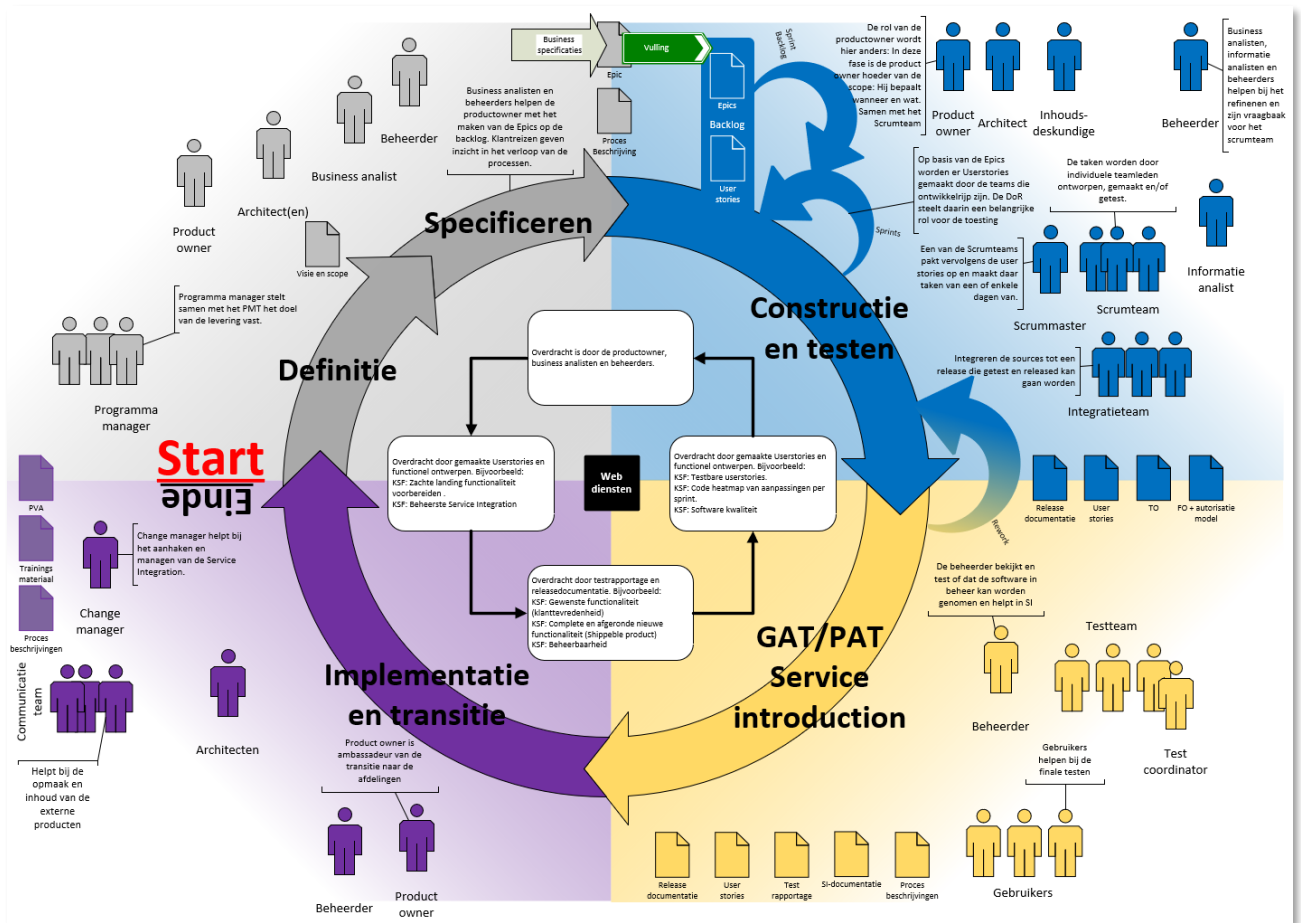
Business specificaties

Vulling

Epic

Proces Beschrijving

Epics

Backlog

User stories

Sprint Backlog

Sprints

Business analisten en beheerders helpen de productowner met het maken van de Epics op de backlog. Klantreizen geven inzicht in het verloop van de processen.

Beheerder

Business analist

Architect(en)

Product owner

Visie en scope

Programma manager stelt samen met het PMT het doel van de levering vast.

Programma manager

De rol van de productowner wordt hier anders: In deze fase is de product owner hoeder van de scope: Hij bepaalt wanneer en wat. Samen met het Scrumteam

Product owner

Architect

Inhouds-deskundige

Beheerder

Business analisten, informatie analisten en beheerders helpen bij het refinenen en zijn vraagbaak voor het scrumteam

Op basis van de Epics worden er Userstories gemaakt door de teams die ontwikkelrijp zijn. De DoR steelt daarin een belangrijke rol voor de toetsing

De taken worden door individuele teamleden ontworpen, gemaakt en/of getest.

Een van de Scrumteams pakt vervolgens de user stories op en maakt daar taken van een of enkele dagen van.

Informatie analist

Scrumteam

Scrummaster

Specificeren

Constructie en testen

Definitie

Integreren de sources tot een release die getest en released kan gaan worden

Integratieteam

Overdracht is door de productowner, business analisten en beheerders.

Overdracht door gemaakte Userstories en functionel ontwerpen. Bijvoorbeeld:
KSF: Zachte landing functionaliteit voorbereiden .
KSF: Beheerste Service Integration

Web diensten

Overdracht door gemaakte Userstories en functionel ontwerpen. Bijvoorbeeld:
KSF: Testbare userstories.
KSF: Code heatmap van aanpassingen per sprint.
KSF: Software kwaliteit

Start

Einde

PVA

Trainings materiaal

Proces beschrijvingen

Change manager helpt bij het aanhaken en managen van de Service Integration.

Change manager

Release documentatie

User stories

TO

FO + autorisatie model

Rework

De beheerder bekijkt en test of dat de software in beheer kan worden genomen en helpt in SI

Testteam

Overdracht door testrapportage en releasedocumentatie. Bijvoorbeeld:
KSF: Gewenste functionaliteit (klanttevredenheid)
KSF: Complete en afgeronde nieuwe functionaliteit (Shippeble product)
KSF: Beheerbaarheid

Communicatie team

Architecten

Implementatie en transitie

GAT/PAT Service introduction

Beheerder

Test coordinator

Helpt bij de opmaak en inhoud van de externe producten

Product owner is ambassadeur van de transitie naar de afdelingen

Gebruikers helpen bij de finale testen

Beheerder

Product owner

Release documentatie

User stories

Test rapportage

SI-documentatie

Proces beschrijvingen

Gebruikers